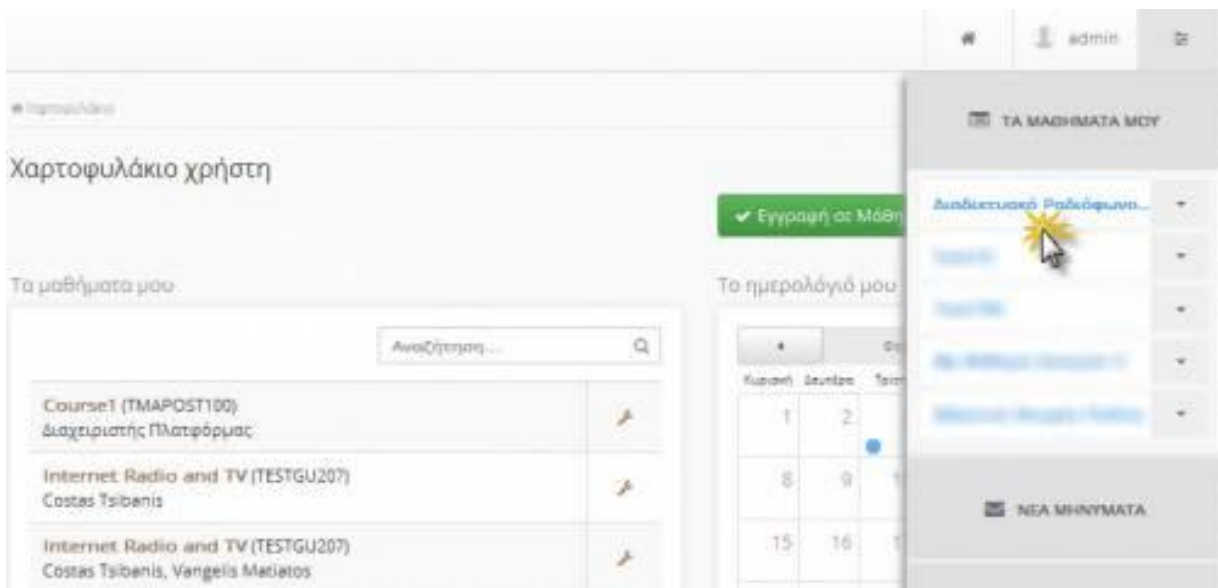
admin

ΤΑ ΜΑΘΗΜΑΤΑ ΜΟΥ

Χαρτοφυλάκιο

Χαρτοφυλάκιο χρήστη

✔ Εγγραφή σε Μάθη

Διαδικτυακό Ραδιόφωνο...

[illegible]

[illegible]

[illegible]

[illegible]

Τα μαθήματά μου

Το ημερολόγιό μου

Αναζήτηση...

Κυριακή Δευτέρα Τρίτ

1 2

8 9

15 16

Course1 (TMAPOST100)
Διαχειριστής Πλατφόρμας

Internet Radio and TV (TESTGU207)
Costas Tsibanis

Internet Radio and TV (TESTGU207)
Costas Tsibanis, Vangelis Matiatos

ΝΕΑ ΜΗΝΥΜΑΤΑ